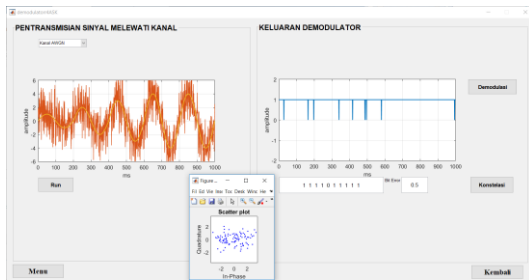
demodulasiAWGN

PENTRANSMISIAN SINYAL MELEWATI KANAL

Kanal AWGN

amplitude

6
4
2
0
-2
-4
-6

0 100 200 300 400 500 600 700 800 900 1000
ms

Run

KELUARAN DEMODULATOR

amplitude

2
1
0
-1
-2

0 100 200 300 400 500 600 700 800 900 1000
ms

Demodulasi

1 1 1 1 0 1 1 1 1 1

Bit Error

0.5

Konstelasi

Figure
Fil Ed Vie Ins Too Desk Wine Hel

Scatter plot

Quadrature

2
0
-2

-2 0 2
In-Phase

Menu

Kembali